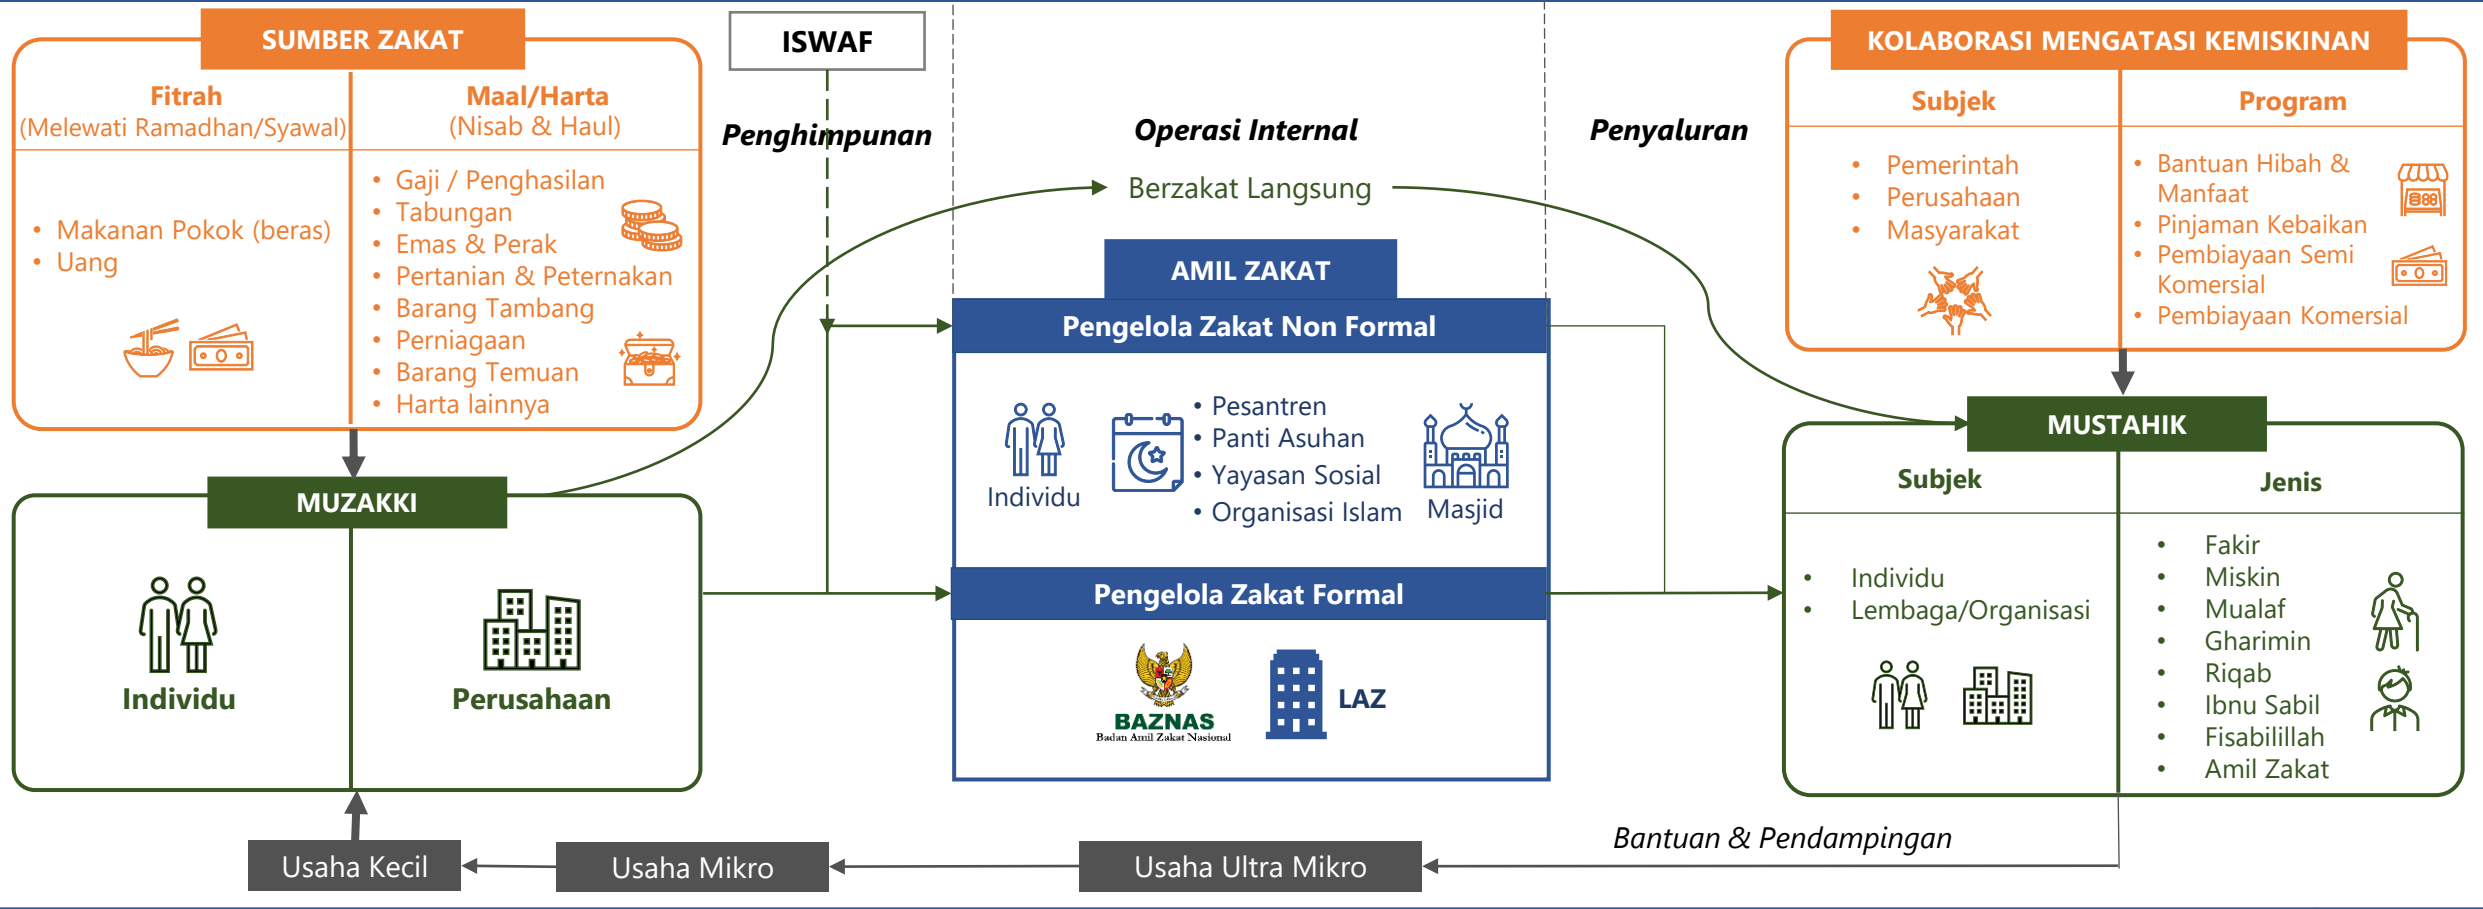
SUMBER ZAKAT

Fitrah
(Melewati Ramadhan/Syawal)

- Makanan Pokok (beras)
- Uang

Maal/Harta
(Nisab & Haul)

- Gaji / Penghasilan
- Tabungan
- Emas & Perak
- Pertanian & Peternakan
- Barang Tambang
- Perniagaan
- Barang Temuan
- Harta lainnya

ISWAF

Penghimpunan

Operasi Internal

Penyaluran

Berzakat Langsung

AMIL ZAKAT

Pengelola Zakat Non Formal

Individu

- Pesantren
- Panti Asuhan
- Yayasan Sosial
- Organisasi Islam

Masjid

Pengelola Zakat Formal

BAZNAS
Badan Amil Zakat Nasional

LAZ

KOLABORASI MENGATASI KEMISKINAN

Subjek
- Pemerintah
- Perusahaan
- Masyarakat

Program
- Bantuan Hibah & Manfaat
- Pinjaman Kebaikan
- Pembiayaan Semi Komersial
- Pembiayaan Komersial

MUZAKKI

Individu

Perusahaan

MUSTAHIK

Subjek
- Individu
- Lembaga/Organisasi

Jenis
- Fakir
- Miskin
- Mualaf
- Gharimin
- Riqab
- Ibnu Sabil
- Fisabilillah
- Amil Zakat

Bantuan & Pendampingan

Usaha Kecil

Usaha Mikro

Usaha Ultra Mikro